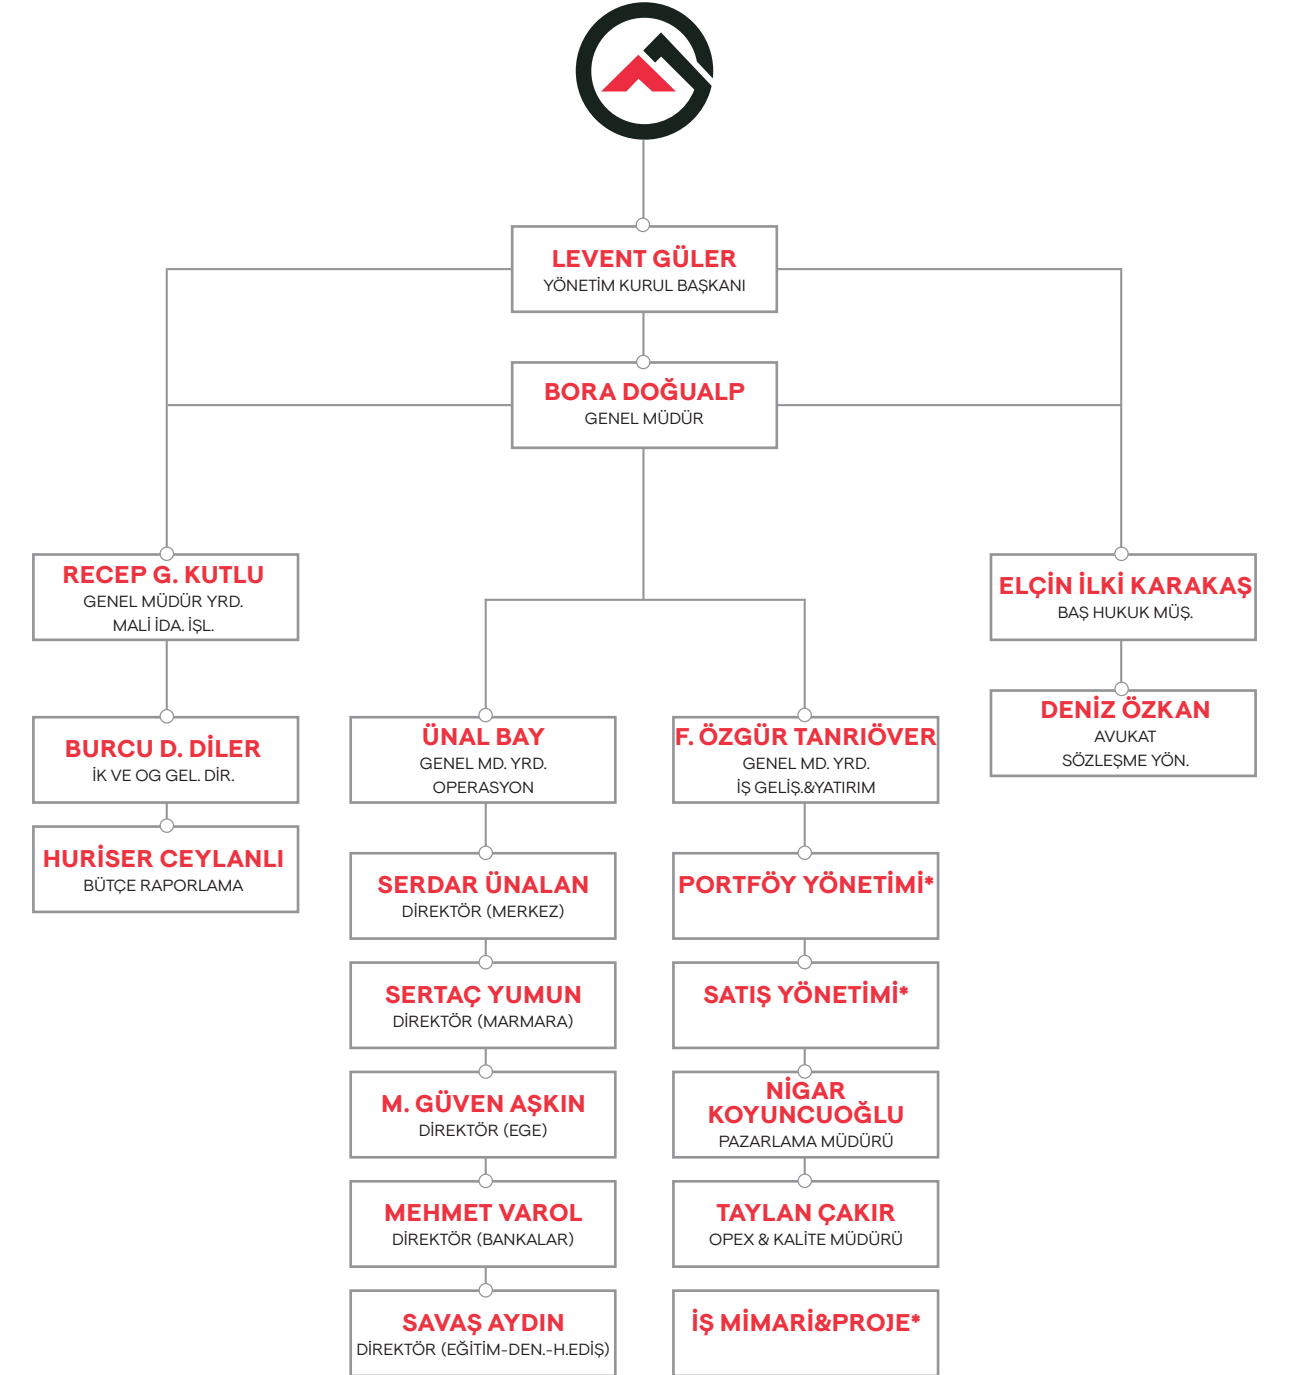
LEVENT GÜLER
YÖNETİM KURUL BAŞKANI

BORA DOĞUALP
GENEL MÜDÜR

RECEP G. KUTLU
GENEL MÜDÜR YRD.
MALİ İDA. İŞL.

BURCU D. DİLER
İK VE OG GEL. DİR.

HURİSER CEYLANLI
BÜTÇE RAPORLAMA

ÜNAL BAY
GENEL MD. YRD.
OPERASYON

SERDAR ÜNALAN
DİREKTÖR (MERKEZ)

SERTAÇ YUMUN
DİREKTÖR (MARMARA)

M. GÜVEN AŞKIN
DİREKTÖR (EGE)

MEHMET VAROL
DİREKTÖR (BANKALAR)

SAVAŞ AYDIN
DİREKTÖR (EĞİTİM-DEN.-H.EDİŞ)

F. ÖZGÜR TANRIÖVER
GENEL MD. YRD.
İŞ GELİŞ.&YATIRIM

PORTFÖY YÖNETİMİ*

SATIŞ YÖNETİMİ*

NİGAR KOYUNCUOĞLU
PAZARLAMA MÜDÜRÜ

TAYLAN ÇAKIR
OPEX & KALİTE MÜDÜRÜ

İŞ MİMARİ&PROJE*

ELÇİN İLKİ KARAKAŞ
BAŞ HUKUK MÜŞ.

DENİZ ÖZKAN
AVUKAT
SÖZLEŞME YÖN.